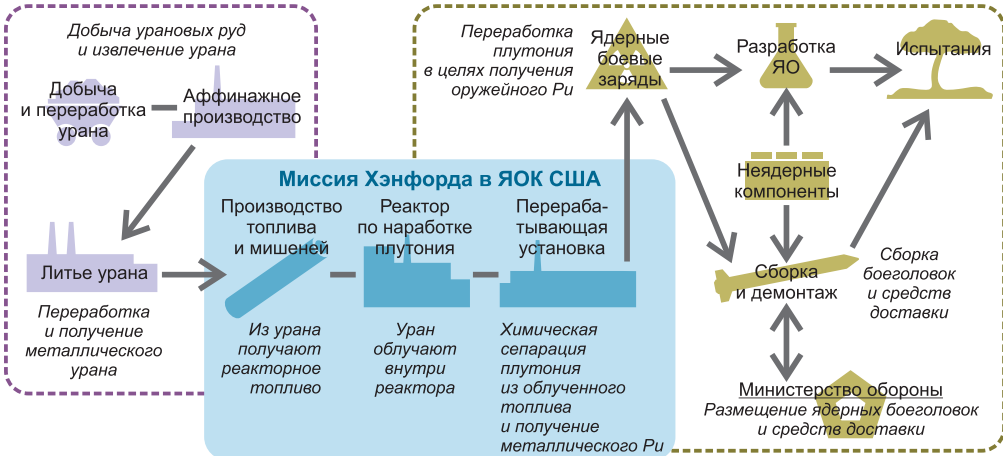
Добыча урановых руд и извлечение урана

Добыча и переработка урана

Аффинажное производство

Литье урана

Переработка и получение металлического урана

Миссия Хэнфорда в ЯОК США

Производство топлива и мишеней

Реактор по наработке плутония

Перерабатывающая установка

Из урана получают реакторное топливо

Уран облучают внутри реактора

Химическая сепарация плутония из облученного топлива и получение металлического Pu

Переработка плутония в целях получения оружейного Pu

Ядерные боевые заряды

Разработка ЯО

Испытания

Неядерные компоненты

Сборка и демонтаж

Сборка боеголовок и средств доставки

Министерство обороны
Размещение ядерных боеголовок и средств доставки